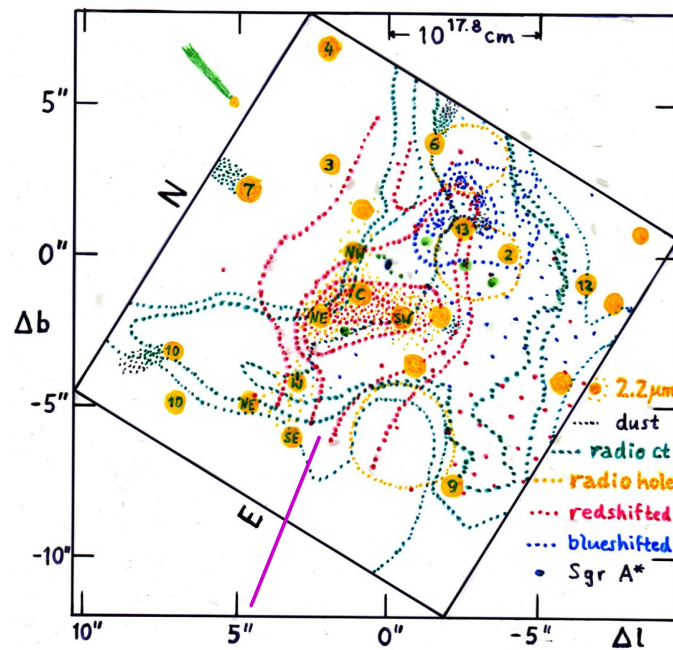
$10^{17.8}$ cm

5"

0"

$\Delta b$

-5"

-10"

10"

5"

0"

-5"

$\Delta l$

N

E

4

6

3

7

13

2

NW

C

NE

SW

12

10

10

W

NE

SE

9

2.2μm

dust

radio ct

radio hole

redshifted

blueshifted

Sgr A*